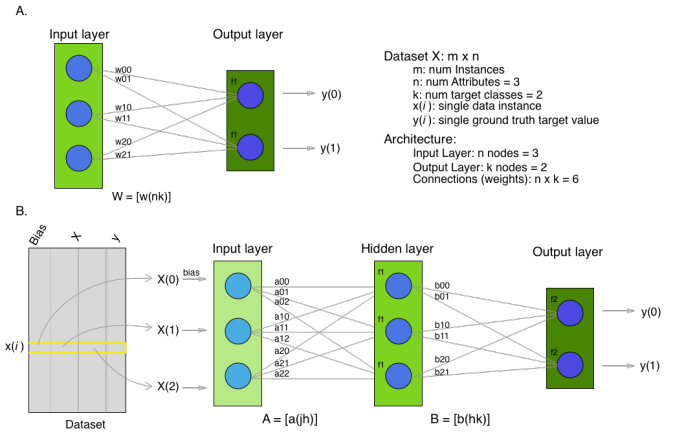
A.

Input layer

Output layer

w00
w01
w10
w11
w20
w21

f1
f1

y(0)
y(1)

W = [w(nk)]

Dataset X: m x n
m: num Instances
n: num Attributes = 3
k: num target classes = 2
x($i$): single data instance
y($i$): single ground truth target value

Architecture:
Input Layer: n nodes = 3
Output Layer: k nodes = 2
Connections (weights): n x k = 6

B.

Bias
X
y

x($i$)

Dataset

X(0)
bias
X(1)
X(2)

Input layer

a00
a01
a02
a10
a11
a12
a20
a21
a22

A = [a(jh)]

Hidden layer

f1
f1
f1

b00
b01
b10
b11
b20
b21

B = [b(hk)]

Output layer

f2
f2

y(0)
y(1)